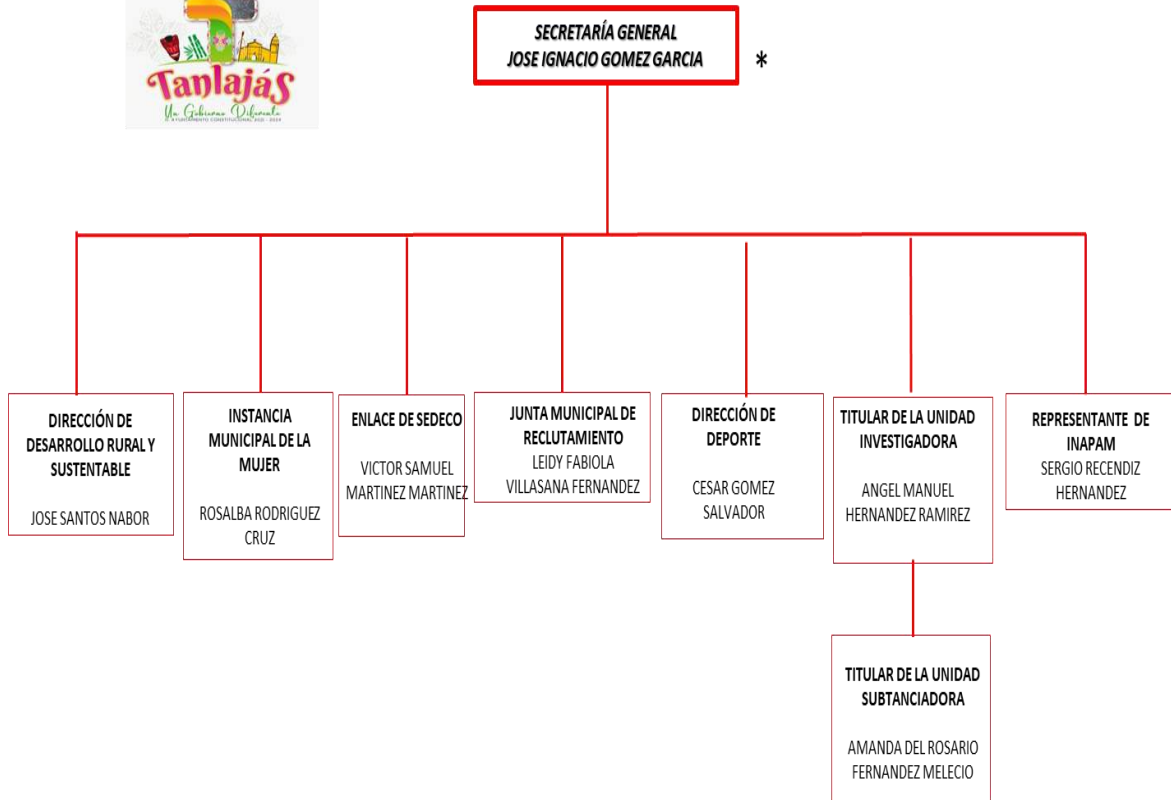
Tanlajás
Un Gobierno Diferente
AYUNTAMIENTO CONSTITUCIONAL 2021 - 2024

SECRETARÍA GENERAL
JOSE IGNACIO GOMEZ GARCIA

*

DIRECCIÓN DE DESARROLLO RURAL Y SUSTENTABLE

JOSE SANTOS NABOR

INSTANCIA MUNICIPAL DE LA MUJER

ROSALBA RODRIGUEZ CRUZ

ENLACE DE SEDECO

VICTOR SAMUEL MARTINEZ MARTINEZ

JUNTA MUNICIPAL DE RECLUTAMIENTO
LEIDY FABIOLA VILLASANA FERNANDEZ

DIRECCIÓN DE DEPORTE

CESAR GOMEZ SALVADOR

TITULAR DE LA UNIDAD INVESTIGADORA

ANGEL MANUEL HERNANDEZ RAMIREZ

REPRESENTANTE DE INAPAM
SERGIO RECENDIZ HERNANDEZ

TITULAR DE LA UNIDAD SUBTANCIADORA

AMANDA DEL ROSARIO FERNANDEZ MELECIO